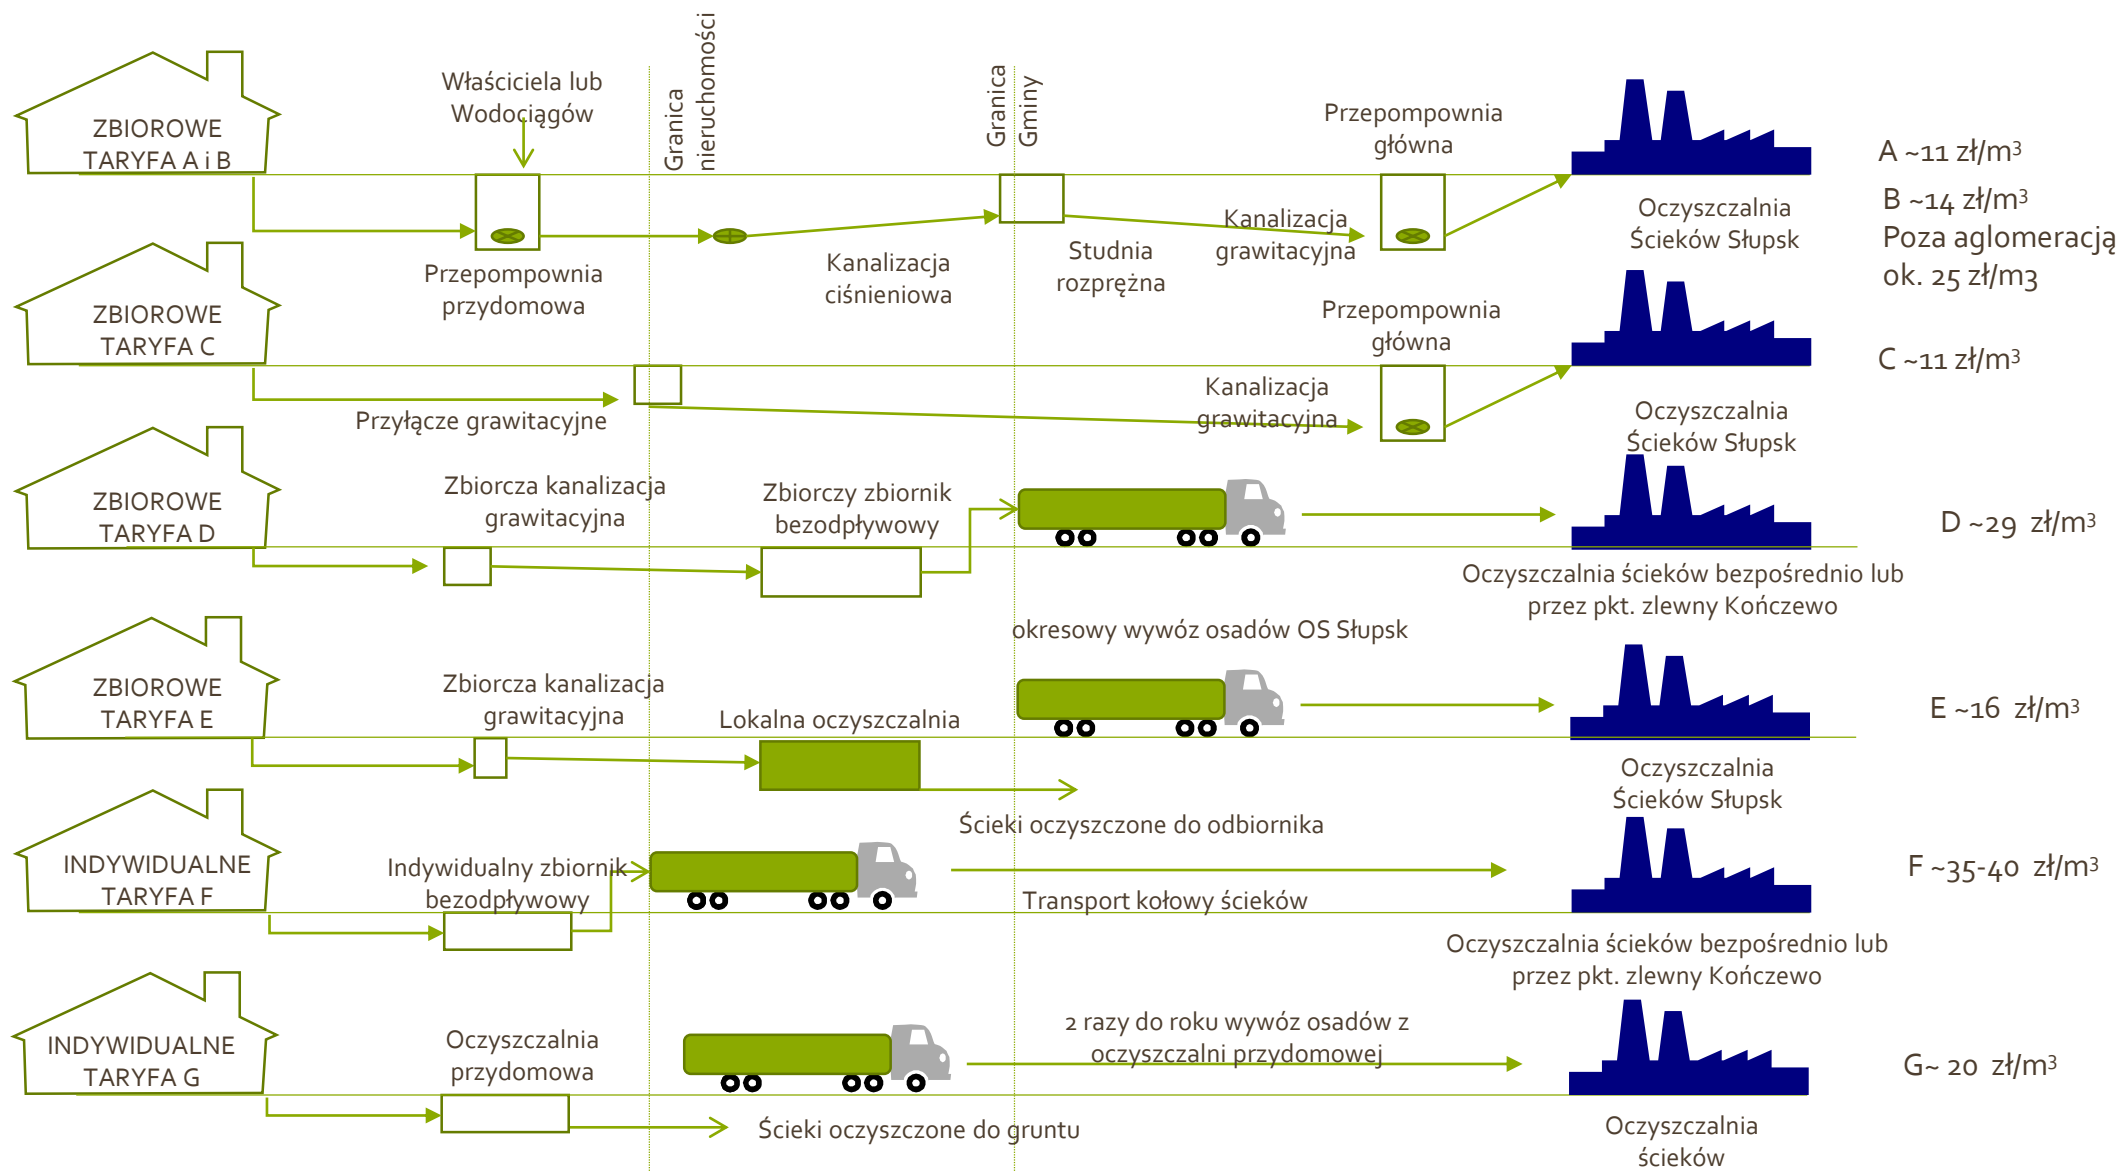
ZBIOROWE TARYFA A i B

Właściciela lub Wodociągów

Granica nieruchomości

Granica Gminy

Przepompownia główna

A ~11 zł/m$^3$

B ~14 zł/m$^3$

Poza aglomeracją ok. 25 zł/m3

Oczyszczalnia Ścieków Słupsk

Kanalizacja grawitacyjna

Studnia rozprężna

Kanalizacja ciśnieniowa

Przepompownia przydomowa

ZBIOROWE TARYFA C

Przepompownia główna

C ~11 zł/m$^3$

Kanalizacja grawitacyjna

Przyłącze grawitacyjne

Oczyszczalnia Ścieków Słupsk

ZBIOROWE TARYFA D

Zbiorcza kanalizacja grawitacyjna

Zbiorczy zbiornik bezodpływowy

D ~29 zł/m$^3$

Oczyszczalnia ścieków bezpośrednio lub przez pkt. zlewny Kończewo

okresowy wywóz osadów OS Słupsk

ZBIOROWE TARYFA E

Zbiorcza kanalizacja grawitacyjna

Lokalna oczyszczalnia

E ~16 zł/m$^3$

Oczyszczalnia Ścieków Słupsk

Ścieki oczyszczone do odbiornika

INDYWIDUALNE TARYFA F

Indywidualny zbiornik bezodpływowy

F ~35-40 zł/m$^3$

Transport kołowy ścieków

Oczyszczalnia ścieków bezpośrednio lub przez pkt. zlewny Kończewo

INDYWIDUALNE TARYFA G

Oczyszczalnia przydomowa

2 razy do roku wywóz osadów z oczyszczalni przydomowej

G~ 20 zł/m$^3$

Ścieki oczyszczone do gruntu

Oczyszczalnia ścieków